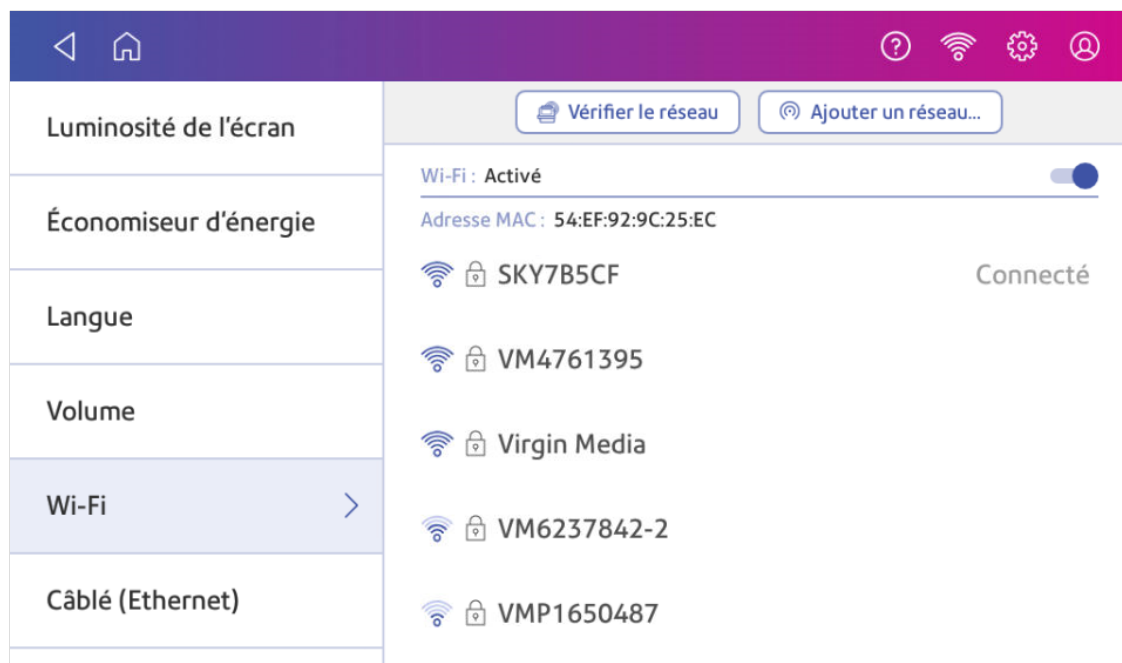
Luminosité de l'écran

Économiseur d'énergie

Langue

Volume

Wi-Fi

Câblé (Ethernet)

Vérifier le réseau

Ajouter un réseau...

Wi-Fi : Activé

Adresse MAC : 54:EF:92:9C:25:EC

SKY7B5CF Connecté

VM4761395

Virgin Media

VM6237842-2

VMP1650487